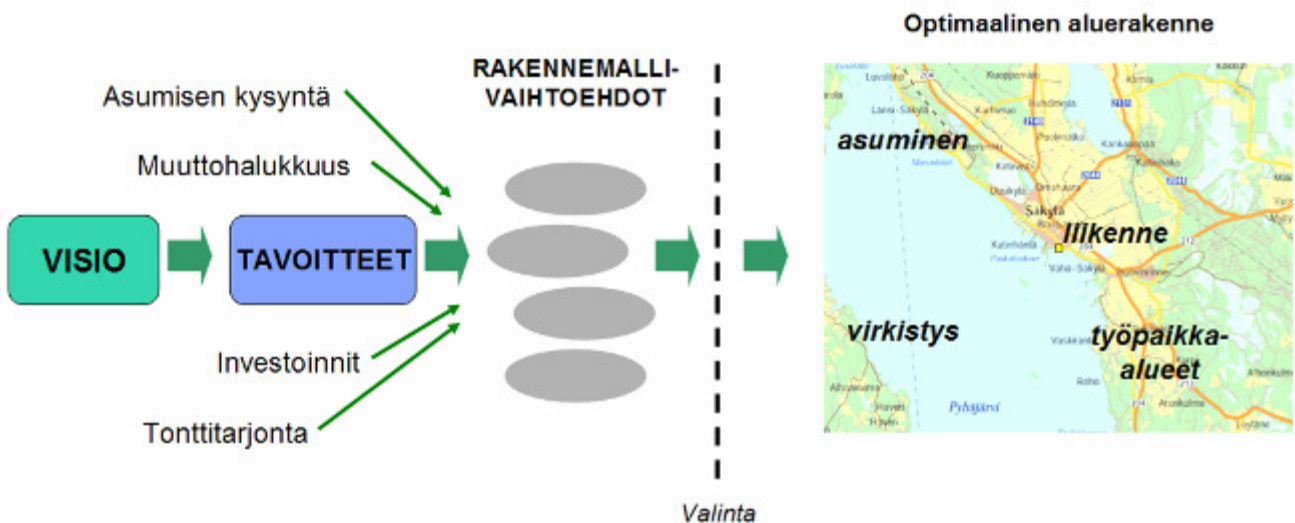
Optimaalinen aluerakenne

RAKENNEMALLI-VAIHTOEHDOT

Asumisen kysyntä

Muuttohalukkuus

VISIO

TAVOITTEET

Investoinnit

Tonttitarjonta

Valinta

asuminen

liikenne

virkistys

työpaikka-alueet

Säkylä

Pyhäjärvi